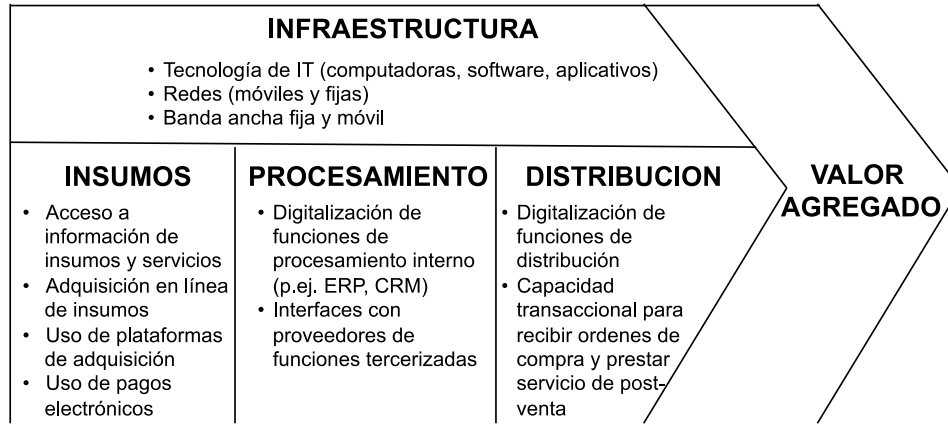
INFRAESTRUCTURA

• Tecnología de IT (computadoras, software, aplicativos)
• Redes (móviles y fijas)
• Banda ancha fija y móvil

INSUMOS

• Acceso a información de insumos y servicios
• Adquisición en línea de insumos
• Uso de plataformas de adquisición
• Uso de pagos electrónicos

PROCESAMIENTO

• Digitalización de funciones de procesamiento interno (p.ej. ERP, CRM)
• Interfaces con proveedores de funciones tercerizadas

DISTRIBUCION

• Digitalización de funciones de distribución
• Capacidad transaccional para recibir ordenes de compra y prestar servicio de post-venta

VALOR AGREGADO